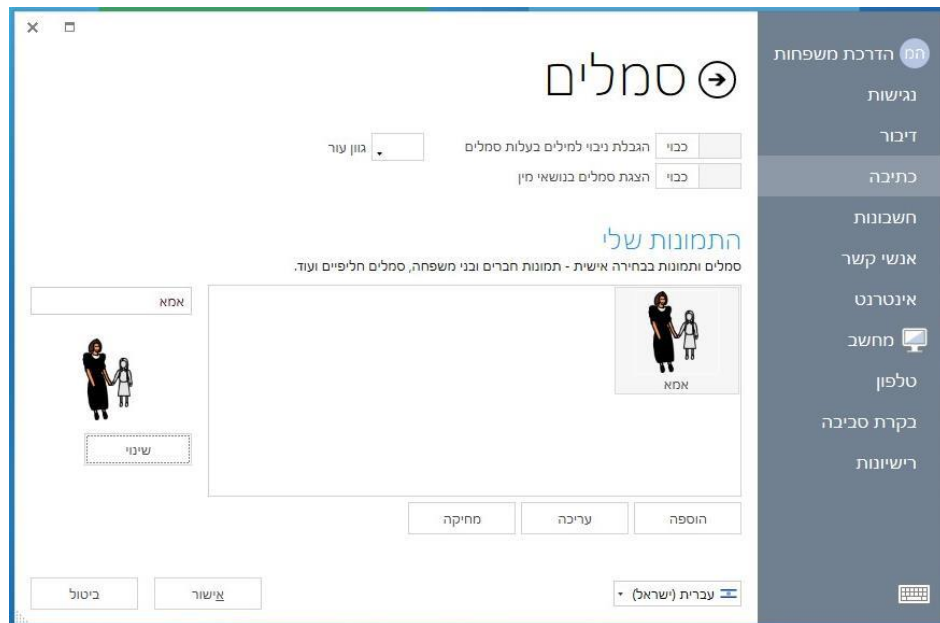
הדרכת משפחות
נגישות
דיבור
כתיבה
חשבונות
אנשי קשר
אינטרנט
מחשב
טלפון
בקרת סביבה
רישיונות

סמלים

כבוי הגבלת ניבוי למילים בעלות סמלים
כבוי הצגת סמלים בנושאי מין
גוון עור

התמונות שלי
סמלים ותמונות בבחירה אישית - תמונות חברים ובני משפחה, סמלים חליפיים ועוד.

אמא
אמא
שינוי

הוספה עריכה מחיקה

עברית (ישראל)
אישור ביטול